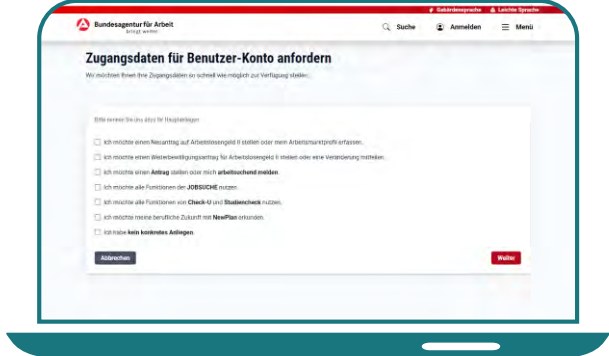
Gebärdensprache Leichte Sprache

Bundesagentur für Arbeit
bringt weiter.

Suche Anmelden Menü

Zugangsdaten für Benutzer-Konto anfordern

Wir möchten Ihnen Ihre Zugangsdaten so schnell wie möglich zur Verfügung stellen.

Bitte nennen Sie uns dazu Ihr Hauptanliegen

Ich möchte einen Neuantrag auf Arbeitslosengeld II stellen oder mein Arbeitsmarktprofil erfassen.

Ich möchte einen Weiterbewilligungsantrag für Arbeitslosengeld II stellen oder eine Veränderung mitteilen.

Ich möchte einen **Antrag** stellen oder mich **arbeitsuchend melden**

Ich möchte alle Funktionen der **JOBSUCHE** nutzen.

Ich möchte alle Funktionen von **Check-U** und **Studiencheck** nutzen.

Ich möchte meine berufliche Zukunft mit **NewPlan** erkunden.

Ich habe **kein konkretes Anliegen**.

Abbrechen

Weiter